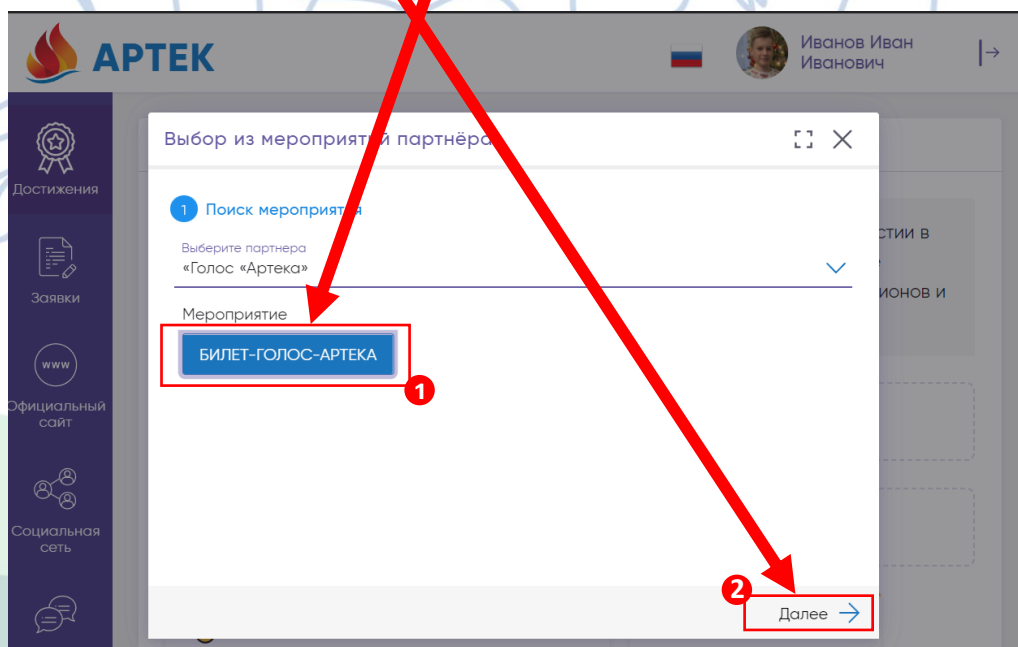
АРТЕК

Иванов Иван Иванович

Достижения

Заявки

www

Официальный сайт

Социальная сеть

Выбор из мероприятий партнёра

1 Поиск мероприятия

Выберите партнера
«Голос «Артека»

Мероприятие

БИЛЕТ-ГОЛОС-АРТЕКА

1

стии в

ионов и

2

Далее